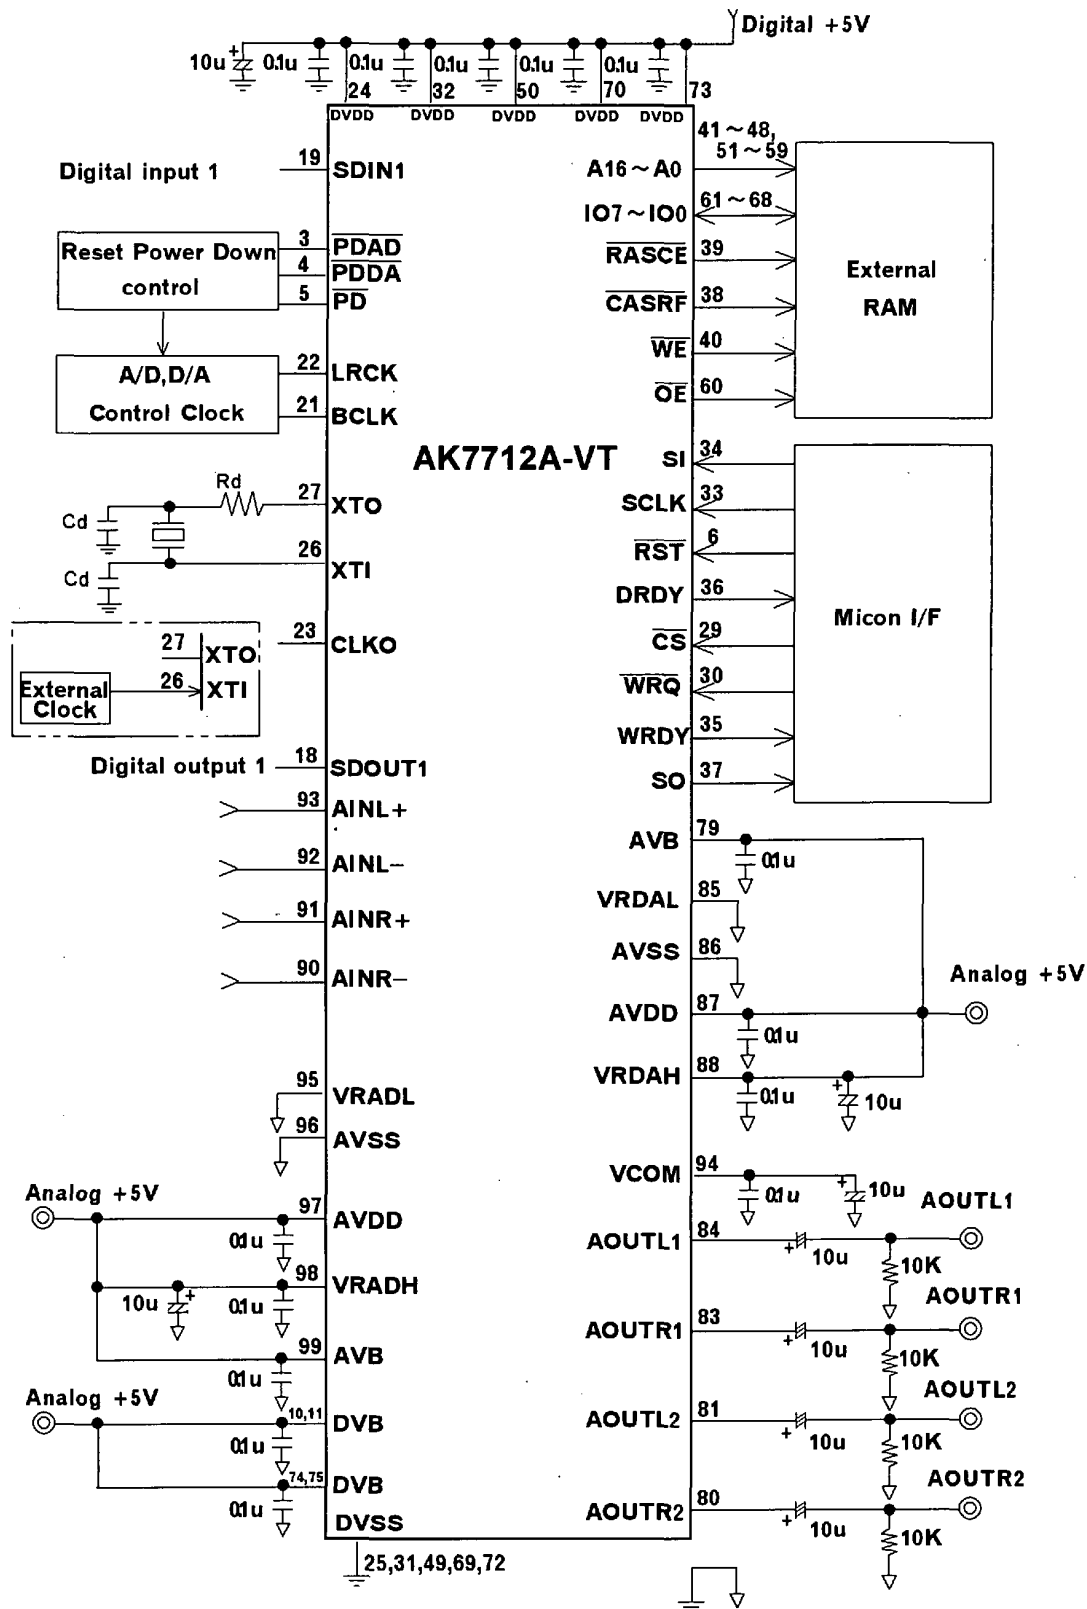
Digital +5V

10u 0.1u 0.1u 24 0.1u 32 0.1u 50 0.1u 70 0.1u 73

DVDD DVDD DVDD DVDD DVDD

Digital input 1 19 SDIN1

A16～A0 41～48, 51～59

IO7～IO0 61～68

Reset Power Down control

3 $\overline{PDAD}$
4 $\overline{PDDA}$
5 $\overline{PD}$

$\overline{RASCE}$ 39
$\overline{CASRF}$ 38
$\overline{WE}$ 40
$\overline{OE}$ 60

External RAM

A/D,D/A Control Clock

22 LRCK
21 BCLK

AK7712A-VT

SI 34
SCLK 33
$\overline{RST}$ 6
DRDY 36
$\overline{CS}$ 29
$\overline{WRQ}$ 30
WRDY 35
SO 37

Micon I/F

Rd
Cd
27 XTO
26 XTI
Cd

27 XTO
26 XTI
External Clock

23 CLKO

Digital output 1 18 SDOUT1

93 AINL+
92 AINL−
91 AINR+
90 AINR−

AVB 79 0.1u
VRDAL 85
AVSS 86
AVDD 87 0.1u
VRDAH 88 0.1u 10u

Analog +5V

95 VRADL
96 AVSS

VCOM 94 0.1u 10u

Analog +5V

97 AVDD 0.1u
98 VRADH 10u 0.1u
99 AVB 0.1u

AOUTL1 84 10u 10K AOUTL1
AOUTR1 83 10u 10K AOUTR1
AOUTL2 81 10u 10K AOUTL2
AOUTR2 80 10u 10K AOUTR2

Analog +5V

10,11 DVB 0.1u
74,75 DVB 0.1u
DVSS

25,31,49,69,72